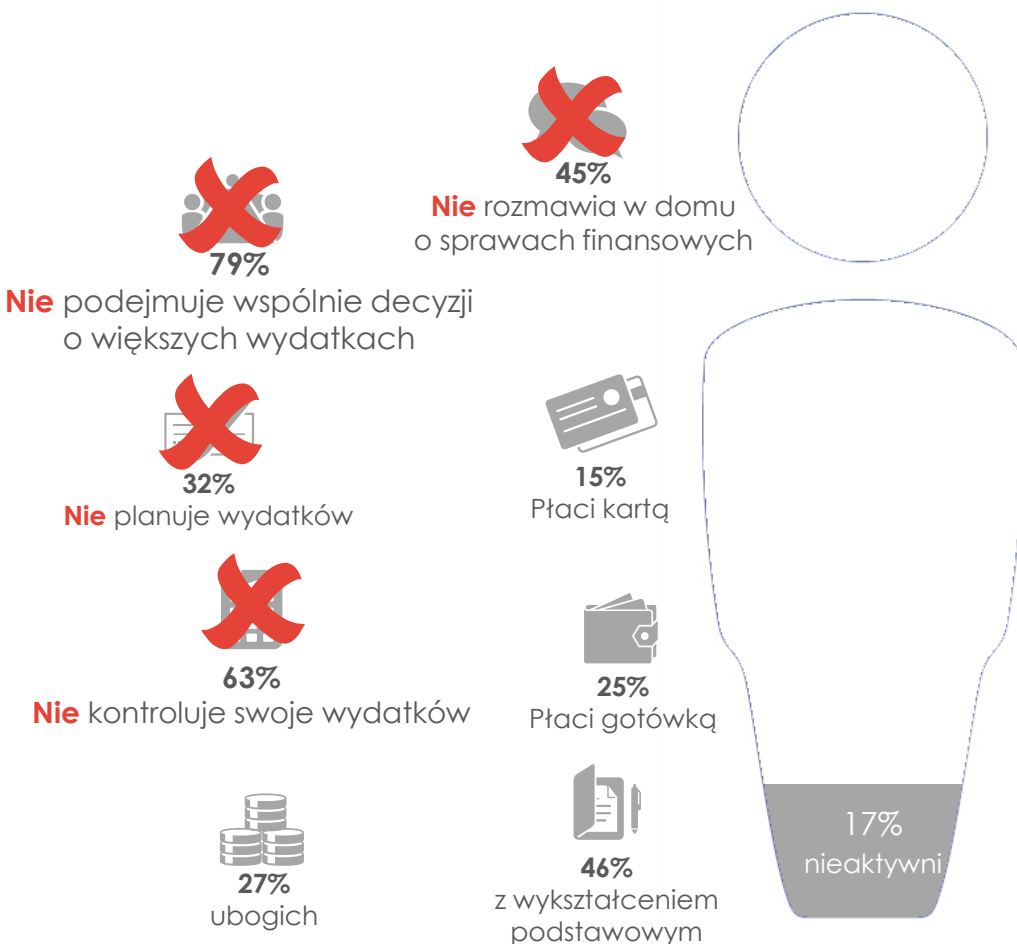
45%
**Nie** rozmawia w domu o sprawach finansowych

79%
**Nie** podejmuje wspólnie decyzji o większych wydatkach

32%
**Nie** planuje wydatków

15%
Płaci kartą

63%
**Nie** kontroluje swoje wydatków

25%
Płaci gotówką

27%
ubogich

46%
z wykształceniem podstawowym

17%
nieaktywni